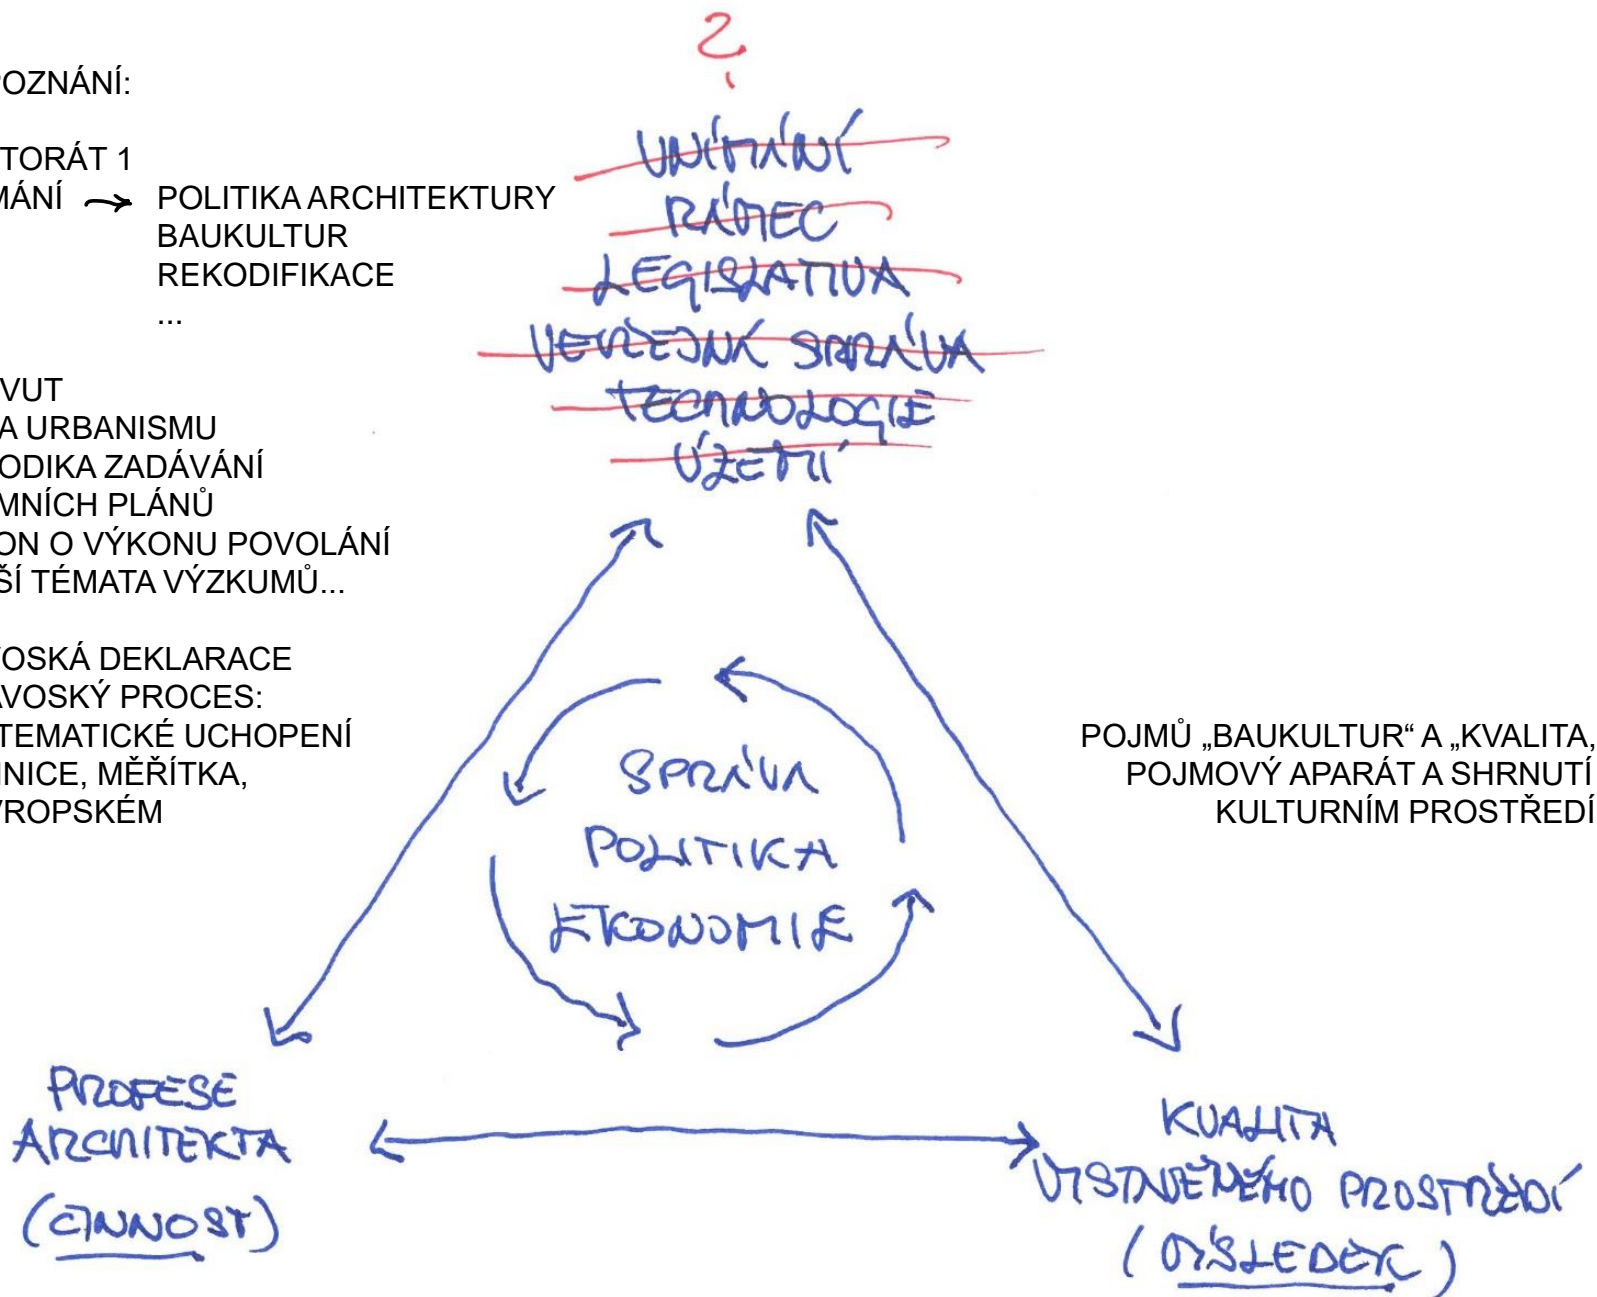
OZNÁNÍ:

TORÁT 1
MÁNÍ → POLITIKA ARCHITEKTURY
BAUKULTUR
REKODIFIKACE
...

VUT
A URBANISMU
ODIKA ZADÁVÁNÍ
MNÍCH PLÁNŮ
ON O VÝKONU POVOLÁNÍ
ŠÍ TÉMATA VÝZKUMŮ...

OSKÁ DEKLARACE
AVOSKÝ PROCES:
TEMATICKÉ UCHOPENÍ
NICE, MĚŘÍTKA,
VROPSKÉM

2.

UMĚLECKÝ
RÁMEC
LEGISLATIVA
VEŘEJNÁ SPRÁVA
TECHNOLOGIE
ÚZEMÍ

POJMŮ „BAUKULTUR“ A „KVALITA,
POJMOVÝ APARÁT A SHRNUTÍ
KULTURNÍM PROSTŘEDÍ

SPRÁVA
POLITIKA
EKONOMIE

PROFESE
ARCHITEKTA
(ČINNOST)

KVALITA
VYSTAVĚNÉHO PROSTŘEDÍ
(VÝSLEDEK)